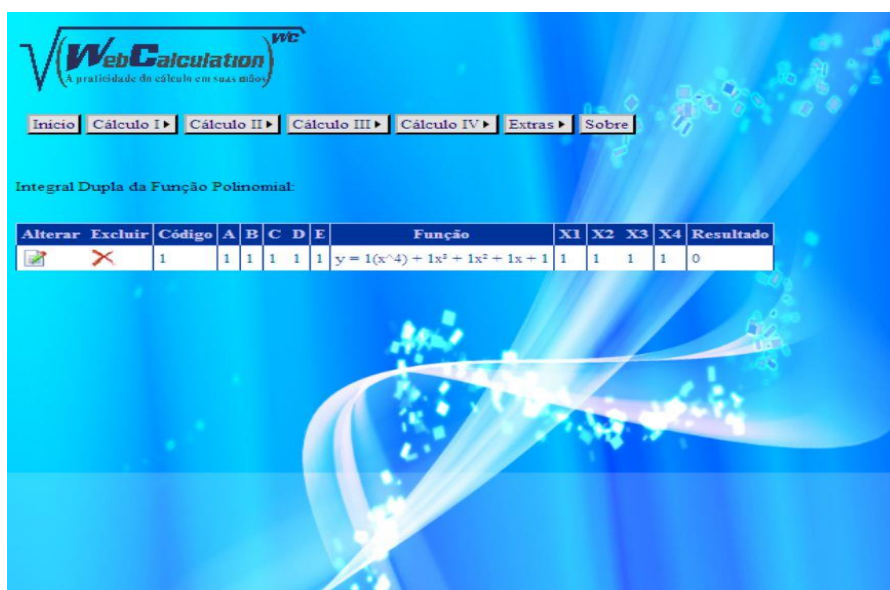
WebCalculation WC
A praticidade do cálculo em suas mãos

Início | Cálculo I ▸ | Cálculo II ▸ | Cálculo III ▸ | Cálculo IV ▸ | Extras ▸ | Sobre

Integral Dupla da Função Polinomial:

| Alterar | Excluir | Código | A | B | C | D | E | Função | X1 | X2 | X3 | X4 | Resultado |
|---|---|---|---|---|---|---|---|---|---|---|---|---|---|
| | | 1 | 1 | 1 | 1 | 1 | 1 | y = 1(x^4) + 1x³ + 1x² + 1x + 1 | 1 | 1 | 1 | 1 | 0 |